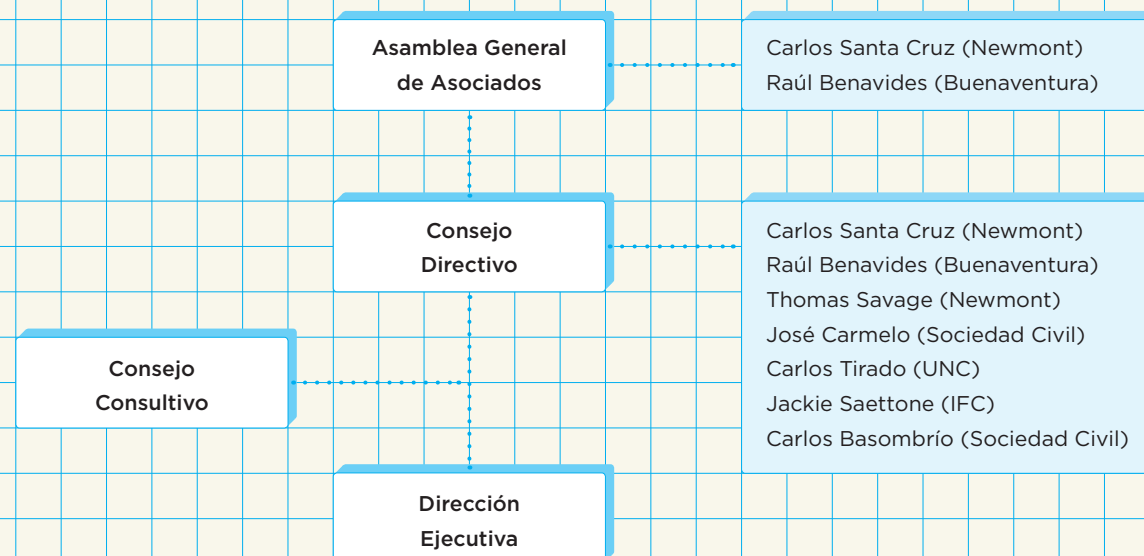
Asamblea General de Asociados

Carlos Santa Cruz (Newmont)
Raúl Benavides (Buenaventura)

Consejo Directivo

Carlos Santa Cruz (Newmont)
Raúl Benavides (Buenaventura)
Thomas Savage (Newmont)
José Carmelo (Sociedad Civil)
Carlos Tirado (UNC)
Jackie Saettone (IFC)
Carlos Basombrío (Sociedad Civil)

Consejo Consultivo

Dirección Ejecutiva